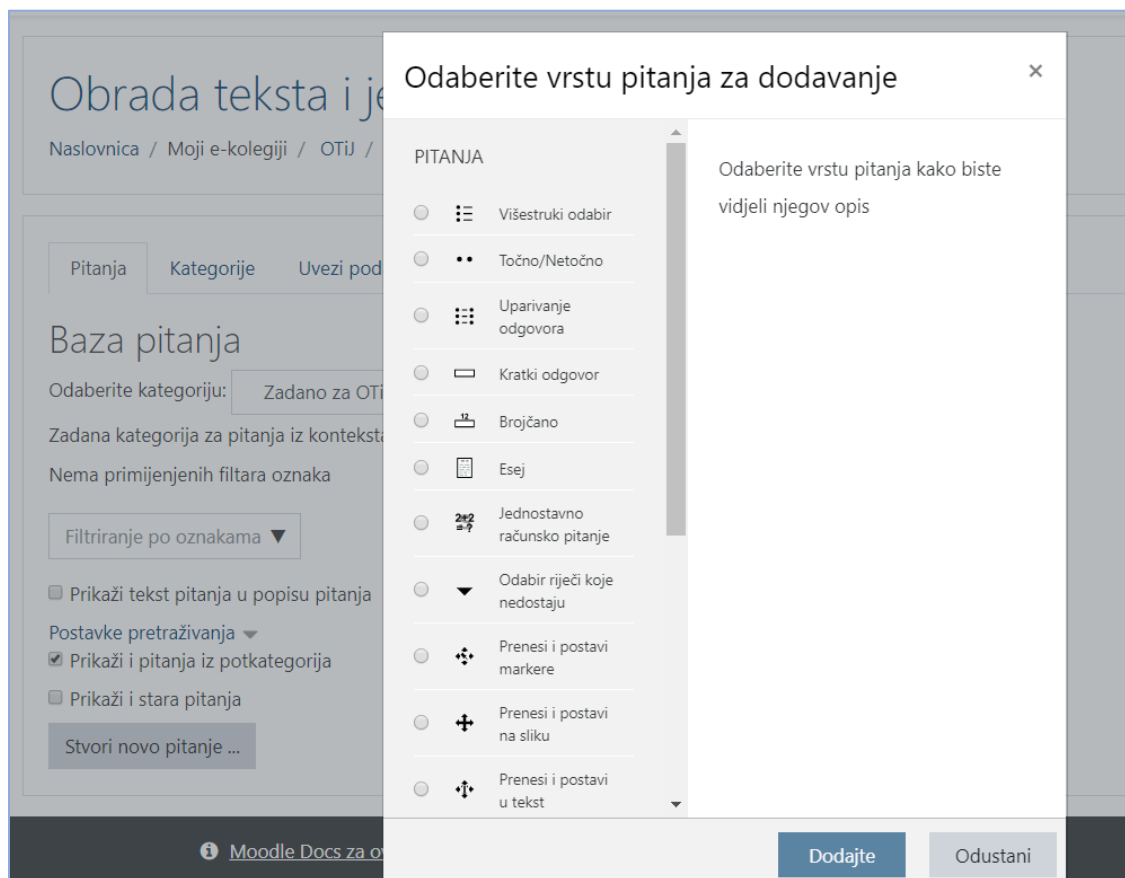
Obrada teksta i je

Naslovnica / Moji e-kolegiji / OTiJ /

Pitanja Kategorije Uvezi pod

Baza pitanja

Odaberite kategoriju: Zadano za OTi

Zadana kategorija za pitanja iz konteksta

Nema primijenjenih filtara oznaka

Filtriranje po oznakama ▼

Prikaži tekst pitanja u popisu pitanja

Postavke pretraživanja

Prikaži i pitanja iz potkategorija

Prikaži i stara pitanja

Stvori novo pitanje ...

Moodle Docs za ov

Odaberite vrstu pitanja za dodavanje

×

PITANJA

Višestruki odabir

Točno/Netočno

Uparivanje odgovora

Kratki odgovor

Brojčano

Esej

Jednostavno računsko pitanje

Odabir riječi koje nedostaju

Prenesi i postavi markere

Prenesi i postavi na sliku

Prenesi i postavi u tekst

Odaberite vrstu pitanja kako biste vidjeli njegov opis

Dodajte

Odustani